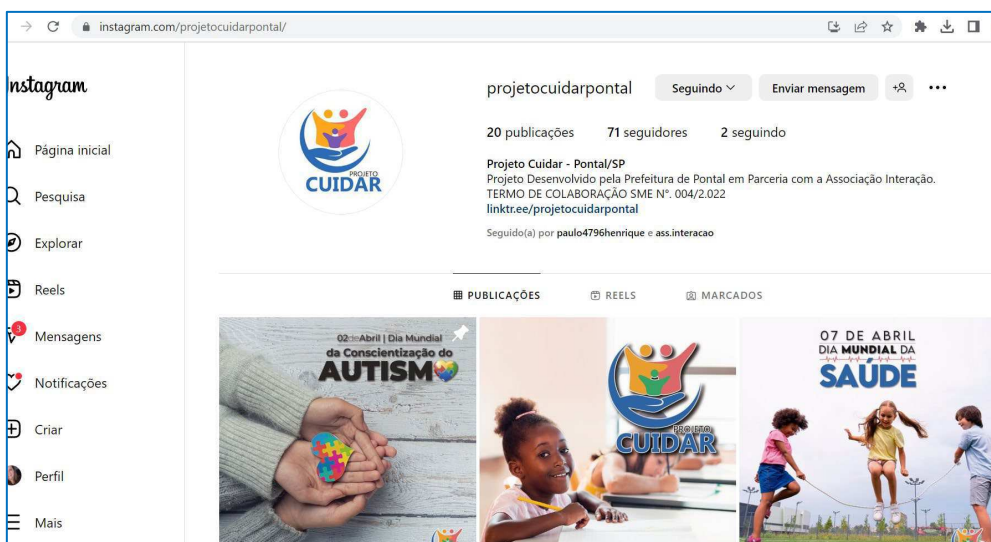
instagram.com/projetocuidarpontal/

Instagram

Página inicial

Pesquisa

Explorar

Reels

3

Mensagens

Notificações

Criar

Perfil

Mais

PROJETO
CUIDAR

projetocuidarpontal

Seguindo

Enviar mensagem

20 publicações 71 seguidores 2 seguindo

Projeto Cuidar - Pontal/SP
Projeto Desenvolvido pela Prefeitura de Pontal em Parceria com a Associação Interação.
TERMO DE COLABORAÇÃO SME Nº. 004/2.022
linktr.ee/projetocuidarpontal

Seguido(a) por paulo4796henrique e ass.interacao

PUBLICAÇÕES REELS MARCADOS

02 de Abril | Dia Mundial da Conscientização do AUTISMO

PROJETO CUIDAR

07 DE ABRIL DIA MUNDIAL DA SAÚDE